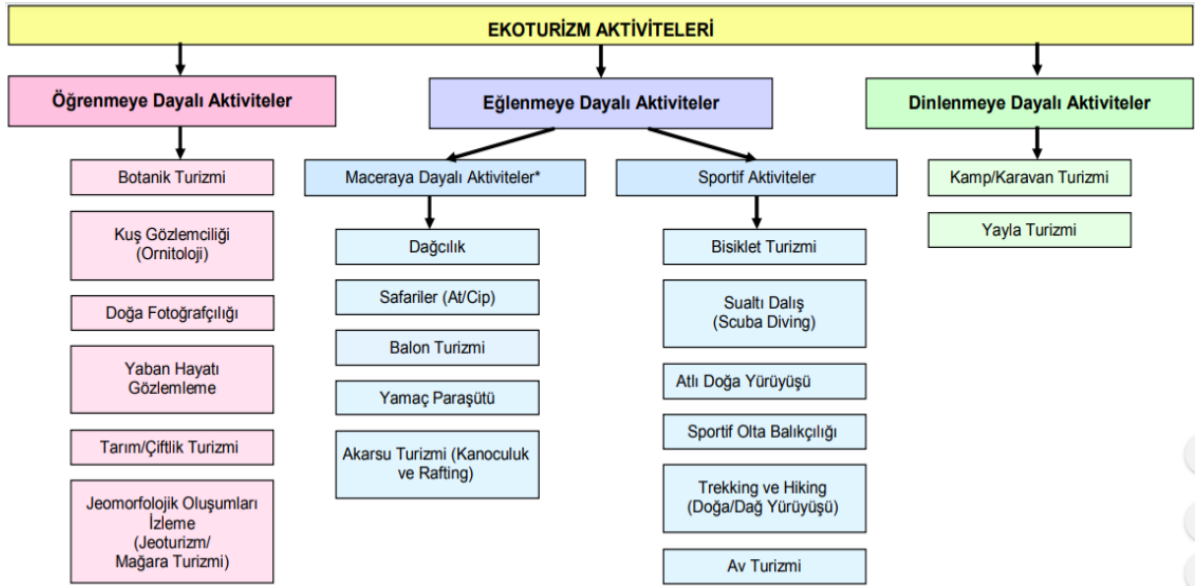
EKOTURİZM AKTİVİTELERİ

Öğrenmeye Dayalı Aktiviteler

Botanik Turizmi

Kuş Gözlemciliği (Ornitoloji)

Doğa Fotoğrafçılığı

Yaban Hayatı Gözlemleme

Tarım/Çiftlik Turizmi

Jeomorfolojik Oluşumları İzleme (Jeoturizm/ Mağara Turizmi)

Eğlenmeye Dayalı Aktiviteler

Maceraya Dayalı Aktiviteler*

Dağcılık

Safariler (At/Cip)

Balon Turizmi

Yamaç Paraşütü

Akarsu Turizmi (Kanoculuk ve Rafting)

Sportif Aktiviteler

Bisiklet Turizmi

Sualtı Dalış (Scuba Diving)

Atlı Doğa Yürüyüşü

Sportif Olta Balıkçılığı

Trekking ve Hiking (Doğa/Dağ Yürüyüşü)

Av Turizmi

Dinlenmeye Dayalı Aktiviteler

Kamp/Karavan Turizmi

Yayla Turizmi